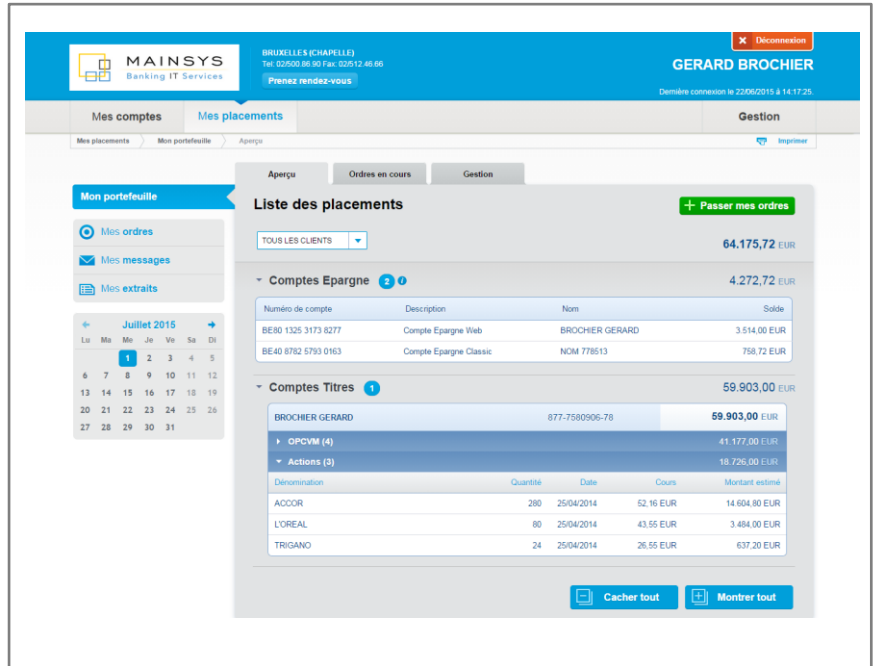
MAINSYS
Banking IT Services

BRUXELLES (CHAPELLE)
Tel: 02/500.86.90 Fax: 02/512.46.66

Prenez rendez-vous

Déconnexion

GERARD BROCHIER

Dernière connexion le 22/06/2015 à 14:17:25.

Mes comptes | Mes placements | Gestion

Mes placements > Mon portefeuille > Aperçu

Imprimer

Mon portefeuille

Mes ordres
Mes messages
Mes extraits

Juillet 2015

| Lu | Ma | Me | Je | Ve | Sa | Di |
|---|---|---|---|---|---|---|
| | | 1 | 2 | 3 | 4 | 5 |
| 6 | 7 | 8 | 9 | 10 | 11 | 12 |
| 13 | 14 | 15 | 16 | 17 | 18 | 19 |
| 20 | 21 | 22 | 23 | 24 | 25 | 26 |
| 27 | 28 | 29 | 30 | 31 | | |

Aperçu | Ordres en cours | Gestion

Liste des placements

Passer mes ordres

TOUS LES CLIENTS

64.175,72 EUR

Comptes Epargne 2

4.272,72 EUR

| Numéro de compte | Description | Nom | Solde |
|---|---|---|---|
| BE80 1325 3173 8277 | Compte Epargne Web | BROCHIER GERARD | 3.514,00 EUR |
| BE40 8782 5793 0163 | Compte Epargne Classic | NOM 778513 | 758,72 EUR |

Comptes Titres 1

59.903,00 EUR

BROCHIER GERARD 877-7580906-78 59.903,00 EUR

OPCVM (4) 41.177,00 EUR

Actions (3) 18.726,00 EUR

| Dénomination | Quantité | Date | Cours | Montant estimé |
|---|---|---|---|---|
| ACCOR | 280 | 25/04/2014 | 52,16 EUR | 14.604,80 EUR |
| L'OREAL | 80 | 25/04/2014 | 43,55 EUR | 3.484,00 EUR |
| TRIGANO | 24 | 25/04/2014 | 26,55 EUR | 637,20 EUR |

Cacher tout | Montrer tout